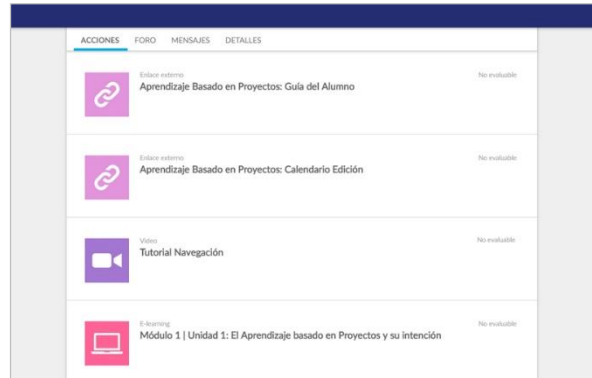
ACCIONES FORO MENSAJES DETALLES

Enlace externo
Aprendizaje Basado en Proyectos: Guía del Alumno
No evaluable

Enlace externo
Aprendizaje Basado en Proyectos: Calendario Edición
No evaluable

Video
Tutorial Navegación
No evaluable

E-learning
Módulo 1 | Unidad 1: El Aprendizaje basado en Proyectos y su intención
No evaluable